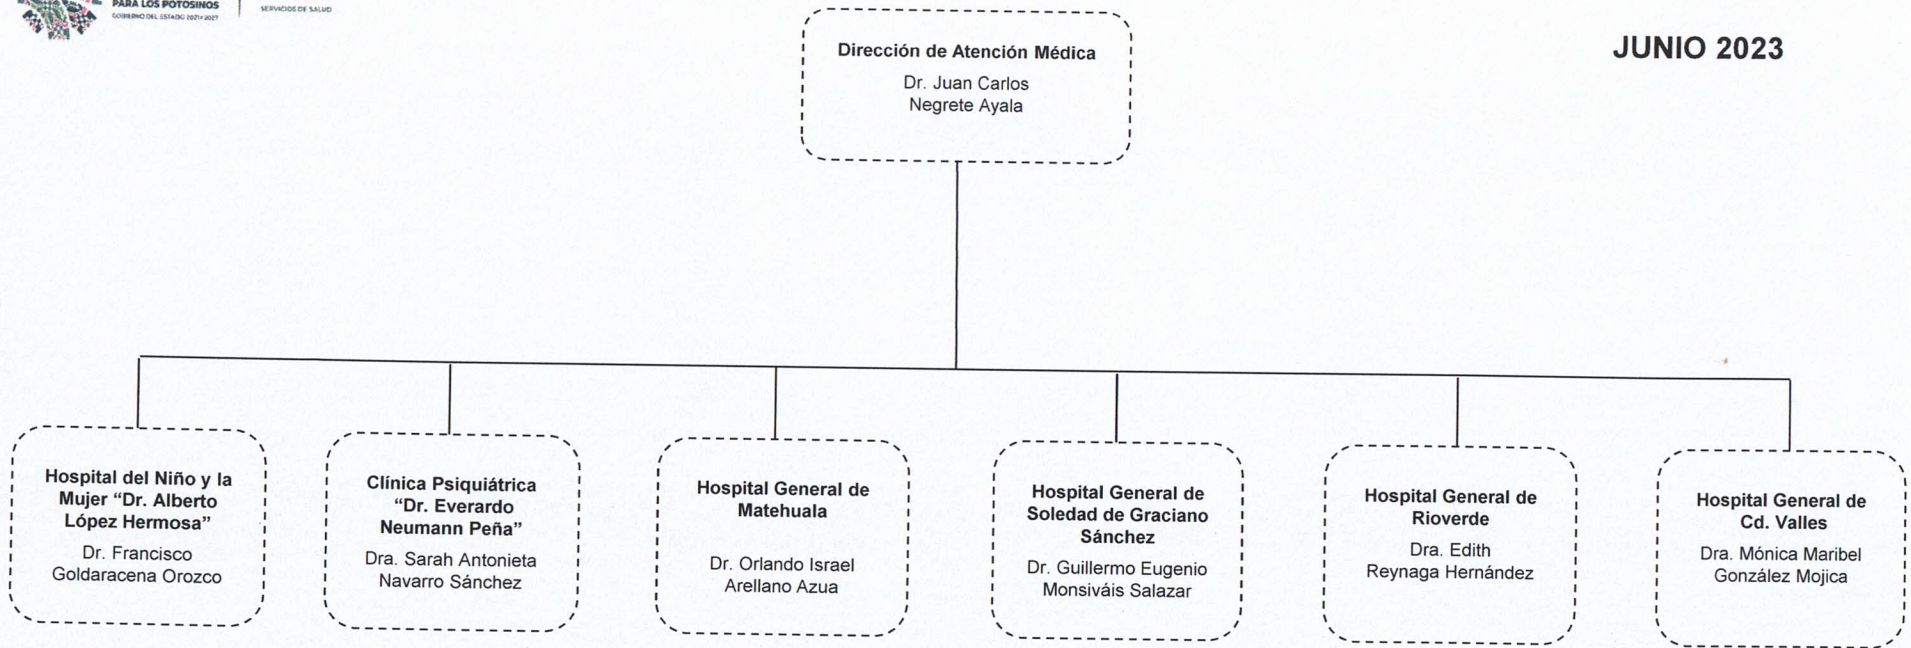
PARA LOS POTOSINOS
GOBIERNO DEL ESTADO 2021-2027

SERVICIOS DE SALUD

JUNIO 2023

Dirección de Atención Médica
Dr. Juan Carlos Negrete Ayala

Hospital del Niño y la Mujer "Dr. Alberto López Hermosa"
Dr. Francisco Goldaracena Orozco

Clínica Psiquiátrica "Dr. Everardo Neumann Peña"
Dra. Sarah Antonieta Navarro Sánchez

Hospital General de Matehuala
Dr. Orlando Israel Arellano Azua

Hospital General de Soledad de Graciano Sánchez
Dr. Guillermo Eugenio Monsiváis Salazar

Hospital General de Rioverde
Dra. Edith Reynaga Hernández

Hospital General de Cd. Valles
Dra. Mónica Maribel González Mojica